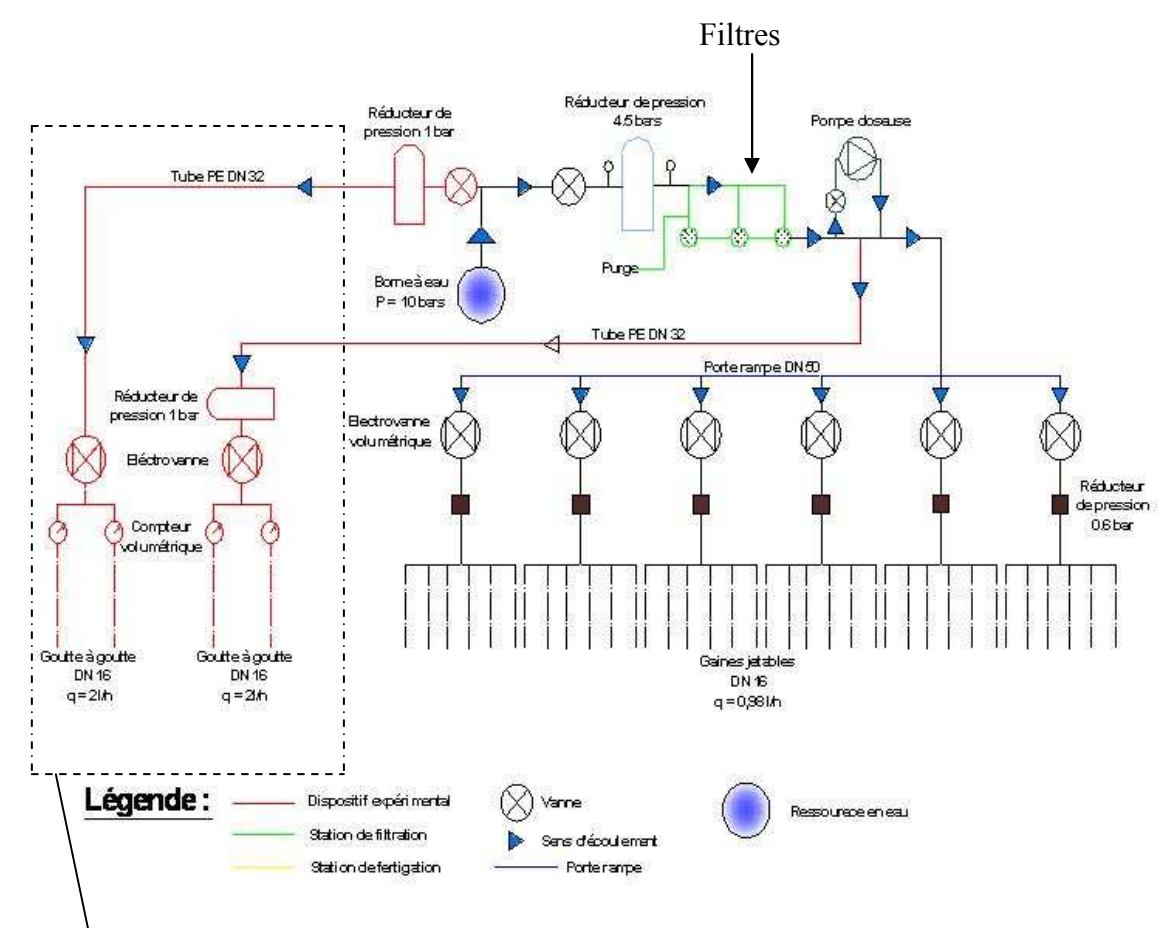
Filtres

Réducteur de pression 1 bar

Réducteur de pression 4.5 bars

Pompe doseuse

Tube PE DN 32

Purge

Borne à eau P = 10 bars

Tube PE DN 32

Porte rampe DN 50

Réducteur de pression 1 bar

Electrovanne volumétrique

Electrovanne

Compteur volumétrique

Réducteur de pression 0.6 bar

Goutte à goutte DN 16 q = 2l/h

Goutte à goutte DN 16 q = 2l/h

Gaines jetables DN 16 q = 0,98 l/h

Légende :

Dispositif expérimental

Station de filtration

Station de fertigation

Vanne

Sens d'écoulement

Porte rampe

Ressource en eau